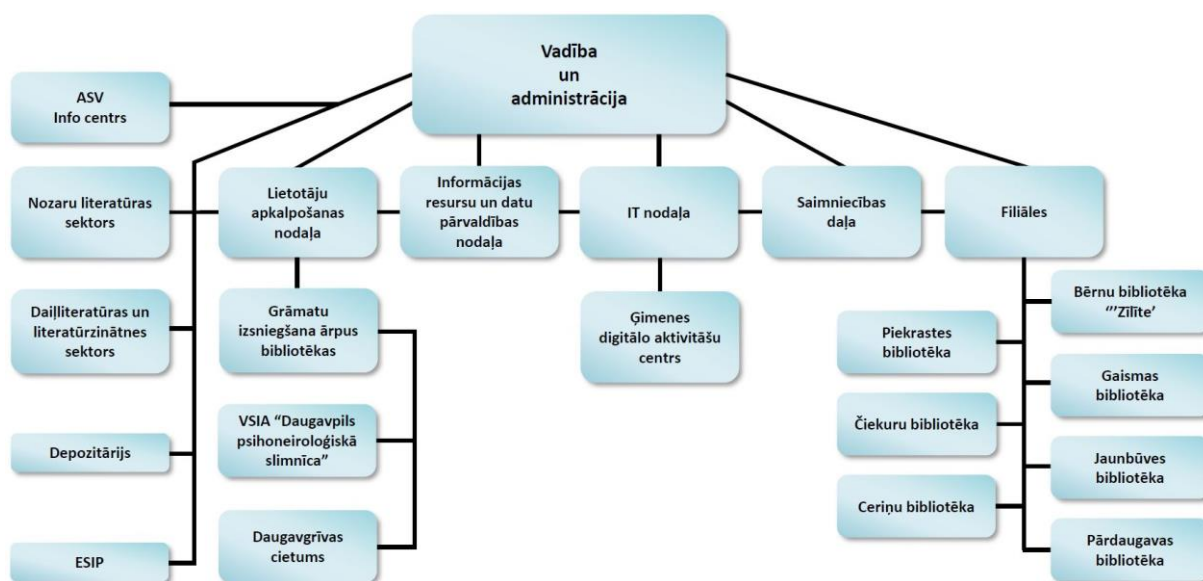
Vadība un administrācija

ASV Info centrs

Nozaru literatūras sektors

Daiļliteratūras un literatūrzinātnes sektors

Depozitārijs

ESIP

Lietotāju apkalpošanas nodaļa

Grāmatu izsniegšana ārpus bibliotēkas

VSIA "Daugavpils psihoneiroloģiskā slimnīca"

Daugavgrīvas cietums

Informācijas resursu un datu pārvaldības nodaļa

IT nodaļa

Ģimenes digitālo aktivitāšu centrs

Saimniecības daļa

Filiāles

Bērnu bibliotēka "'Zīlīte'

Piekrastes bibliotēka

Gaismas bibliotēka

Čiekuru bibliotēka

Jaunbūves bibliotēka

Ceriņu bibliotēka

Pārdaugavas bibliotēka